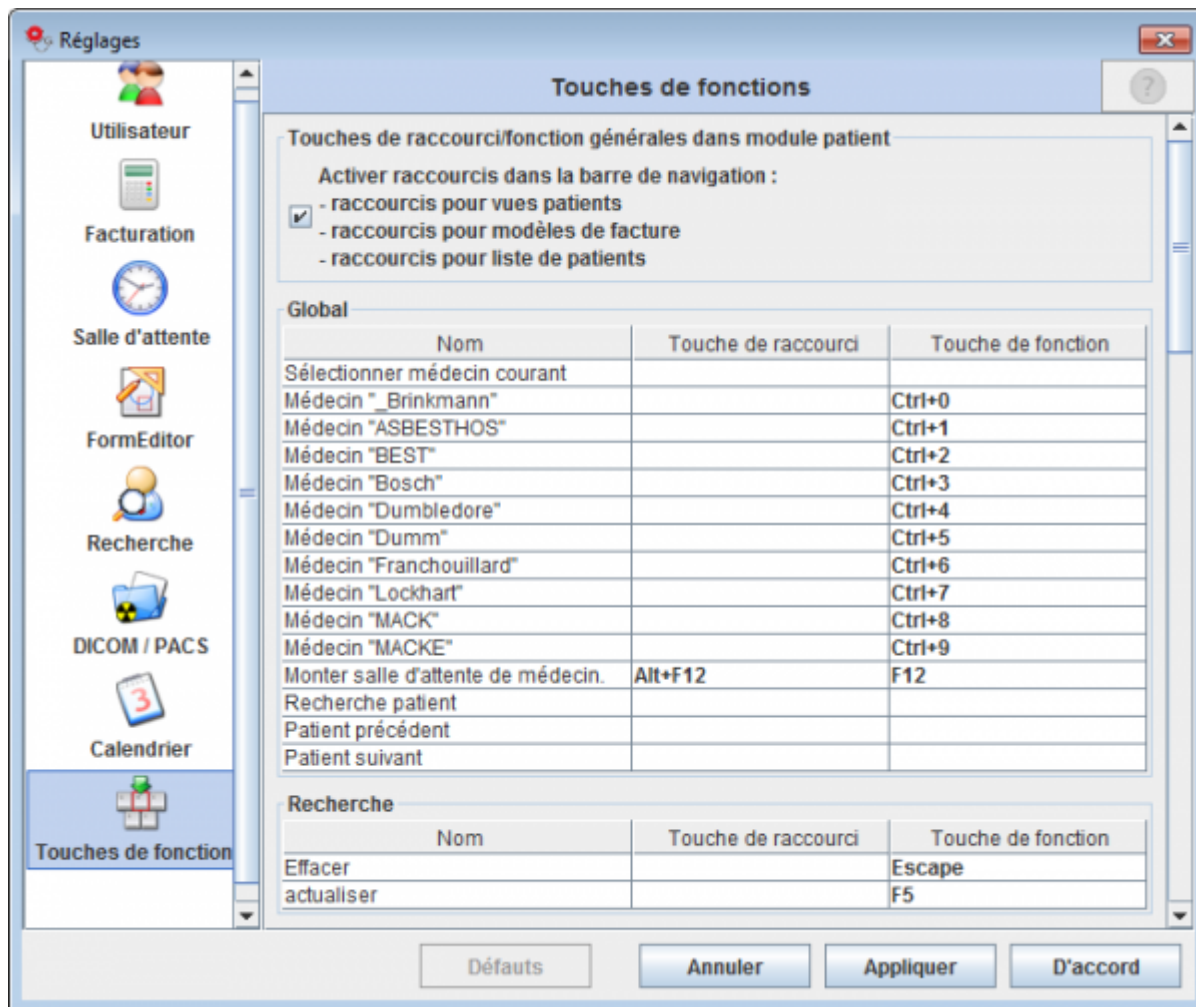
Réglages

Utilisateur

Facturation

Salle d'attente

FormEditor

Recherche

DICOM / PACS

Calendrier

Touches de fonction

Touches de fonctions

Touches de raccourci/fonction générales dans module patient

Activer raccourcis dans la barre de navigation :
- raccourcis pour vues patients
- raccourcis pour modèles de facture
- raccourcis pour liste de patients

Global

| Nom | Touche de raccourci | Touche de fonction |
|---|---|---|
| Sélectionner médecin courant | | |
| Médecin "_Brinkmann" | | Ctrl+0 |
| Médecin "ASBESTHOS" | | Ctrl+1 |
| Médecin "BEST" | | Ctrl+2 |
| Médecin "Bosch" | | Ctrl+3 |
| Médecin "Dumbledore" | | Ctrl+4 |
| Médecin "Dumm" | | Ctrl+5 |
| Médecin "Franchouillard" | | Ctrl+6 |
| Médecin "Lockhart" | | Ctrl+7 |
| Médecin "MACK" | | Ctrl+8 |
| Médecin "MACKE" | | Ctrl+9 |
| Monter salle d'attente de médecin. | Alt+F12 | F12 |
| Recherche patient | | |
| Patient précédent | | |
| Patient suivant | | |

Recherche

| Nom | Touche de raccourci | Touche de fonction |
|---|---|---|
| Effacer | | Escape |
| actualiser | | F5 |

Défauts Annuler Appliquer D'accord